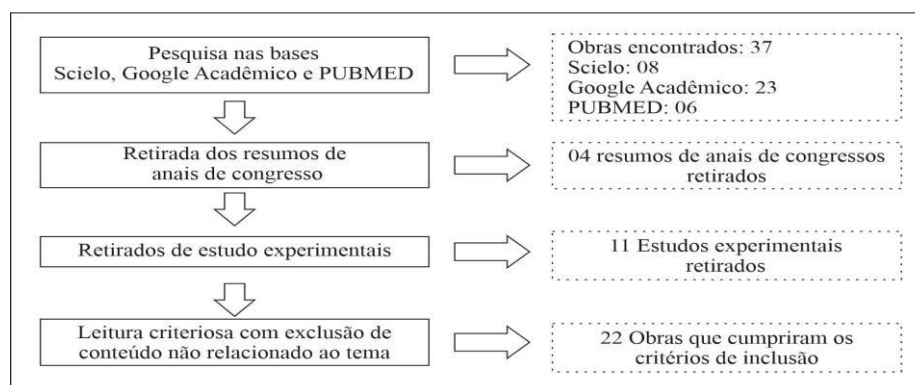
Pesquisa nas bases Scielo, Google Acadêmico e PUBMED

Obras encontrados: 37
Scielo: 08
Google Acadêmico: 23
PUBMED: 06

Retirada dos resumos de anais de congresso

04 resumos de anais de congressos retirados

Retirados de estudo experimentais

11 Estudos experimentais retirados

Leitura criteriosa com exclusão de conteúdo não relacionado ao tema

22 Obras que cumpriram os critérios de inclusão